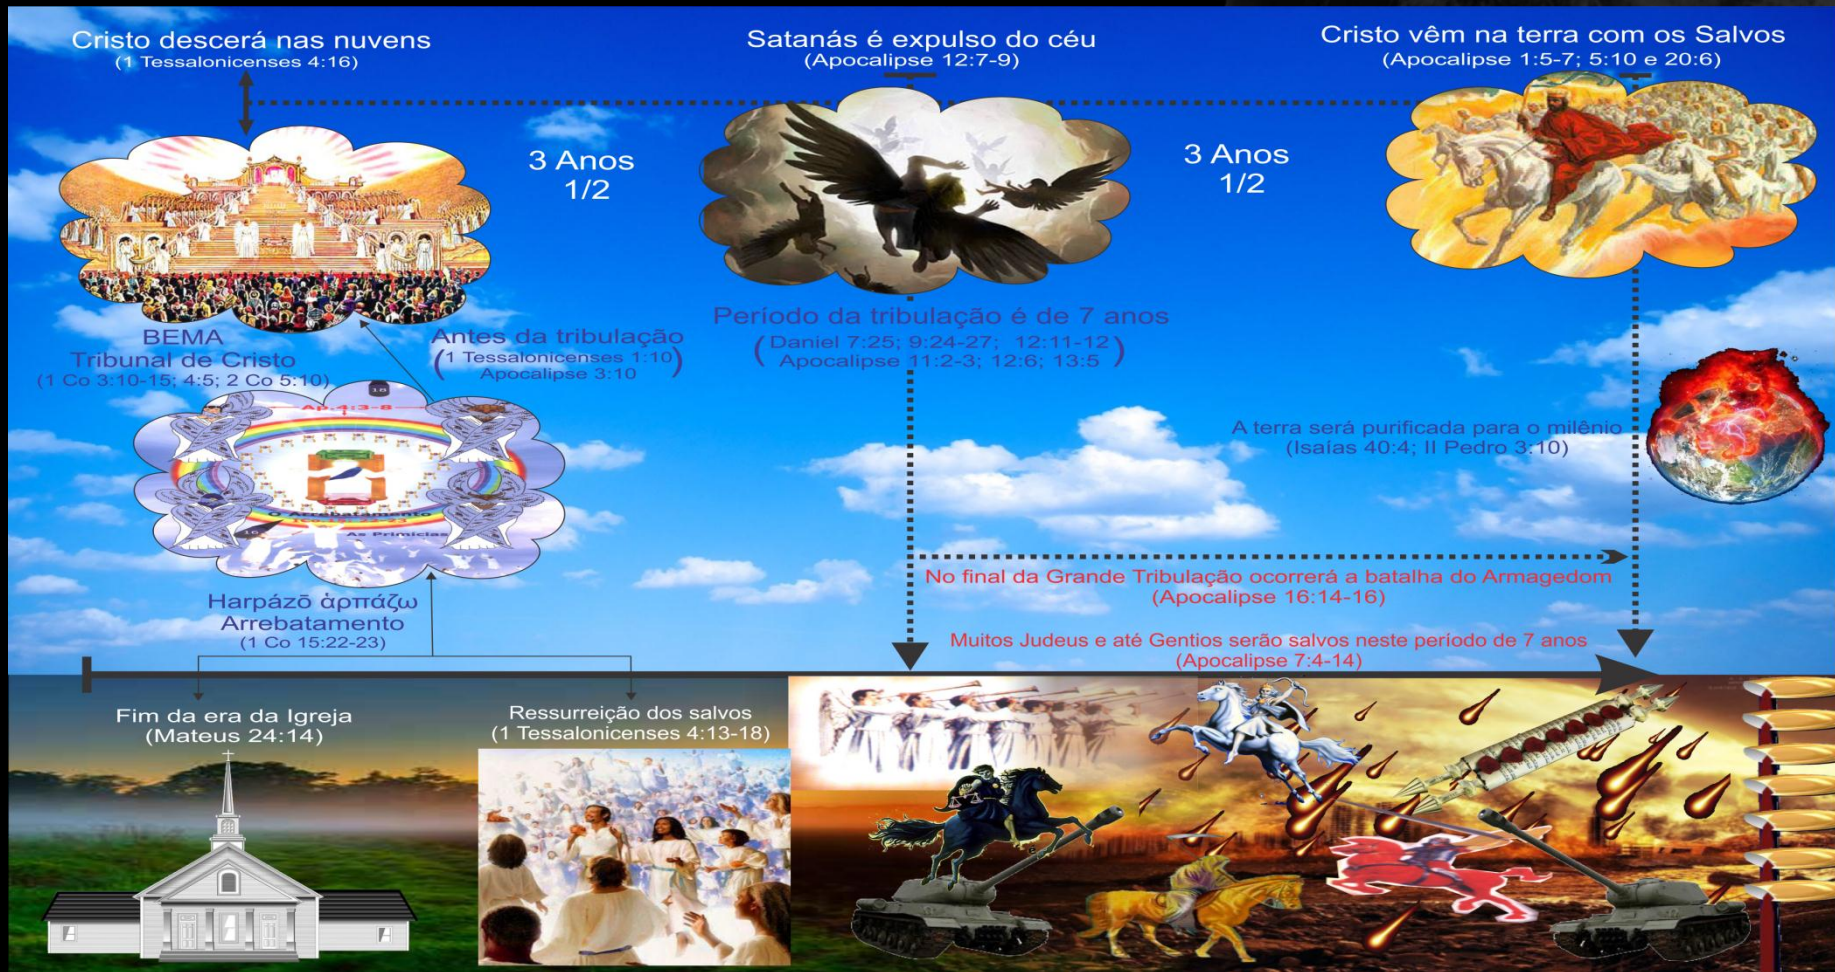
Cristo descerá nas nuvens
(1 Tessalonicenses 4:16)

Satanás é expulso do céu
(Apocalipse 12:7-9)

Cristo vêm na terra com os Salvos
(Apocalipse 1:5-7; 5:10 e 20:6)

3 Anos
1/2

3 Anos
1/2

BEMA
Tribunal de Cristo
(1 Co 3:10-15; 4:5; 2 Co 5:10)

Antes da tribulação
(1 Tessalonicenses 1:10
Apocalipse 3:10)

Período da tribulação é de 7 anos
(Daniel 7:25; 9:24-27; 12:11-12
Apocalipse 11:2-3; 12:6; 13:5)

Ap. 4:3-8

As Primícias

A terra será purificada para o milênio
(Isaías 40:4; II Pedro 3:10)

Harpázō ἁρπάζω
Arrebatamento
(1 Co 15:22-23)

No final da Grande Tribulação ocorrerá a batalha do Armagedom
(Apocalipse 16:14-16)

Muitos Judeus e até Gentios serão salvos neste período de 7 anos
(Apocalipse 7:4-14)

Fim da era da Igreja
(Mateus 24:14)

Ressurreição dos salvos
(1 Tessalonicenses 4:13-18)